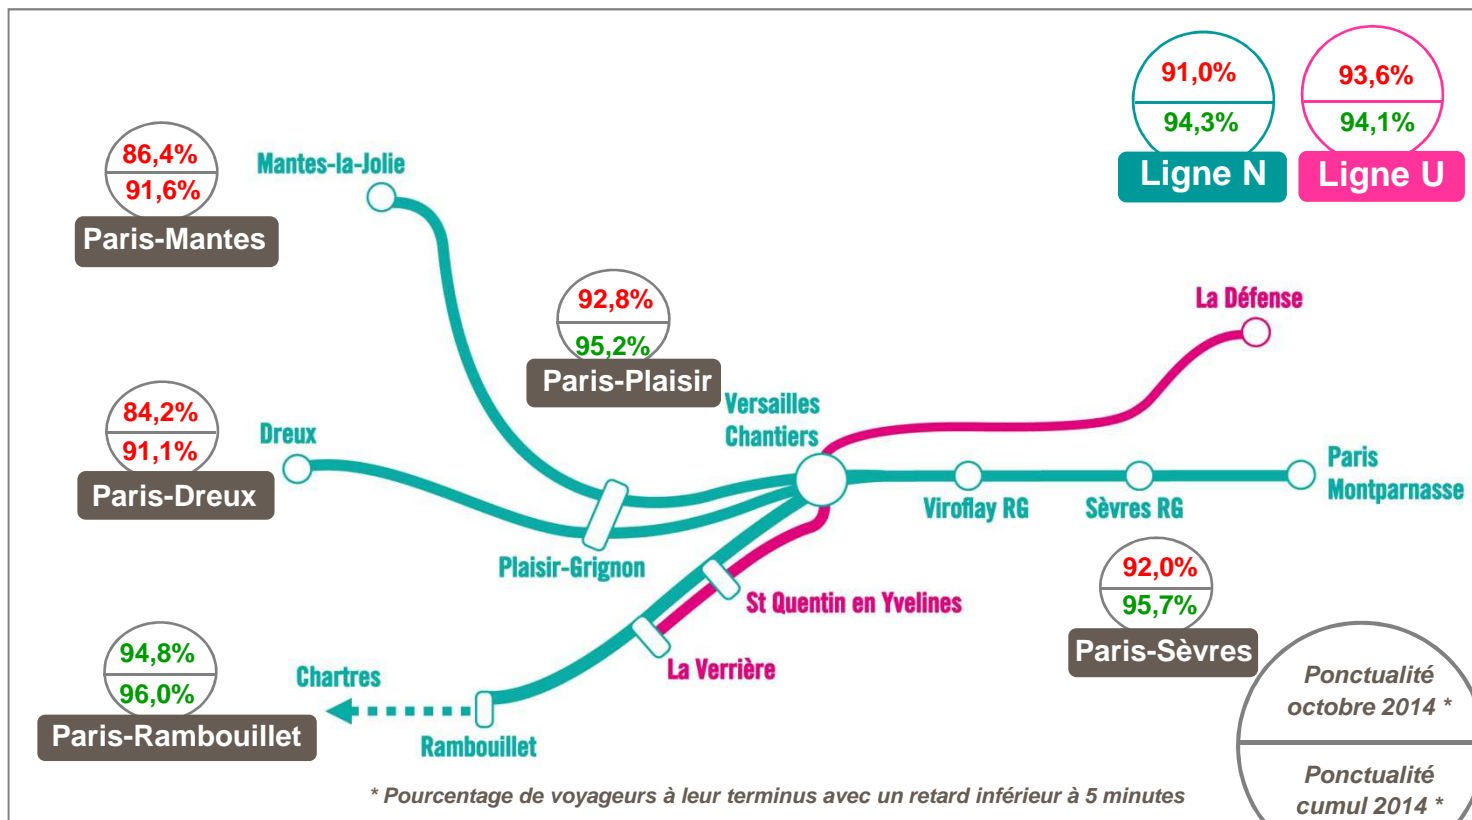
91,0%
94,3%
Ligne N

93,6%
94,1%
Ligne U

86,4%
91,6%
Paris-Mantes

Mantes-la-Jolie

92,8%
95,2%
Paris-Plaisir

La Défense

84,2%
91,1%
Paris-Dreux

Dreux

Versailles Chantiers

Paris Montparnasse

Viroflay RG

Sèvres RG

Plaisir-Grignon

St Quentin en Yvelines

92,0%
95,7%
Paris-Sèvres

94,8%
96,0%
Paris-Rambouillet

Chartres

La Verrière

Rambouillet

Ponctualité octobre 2014 *

Ponctualité cumul 2014 *

* Pourcentage de voyageurs à leur terminus avec un retard inférieur à 5 minutes